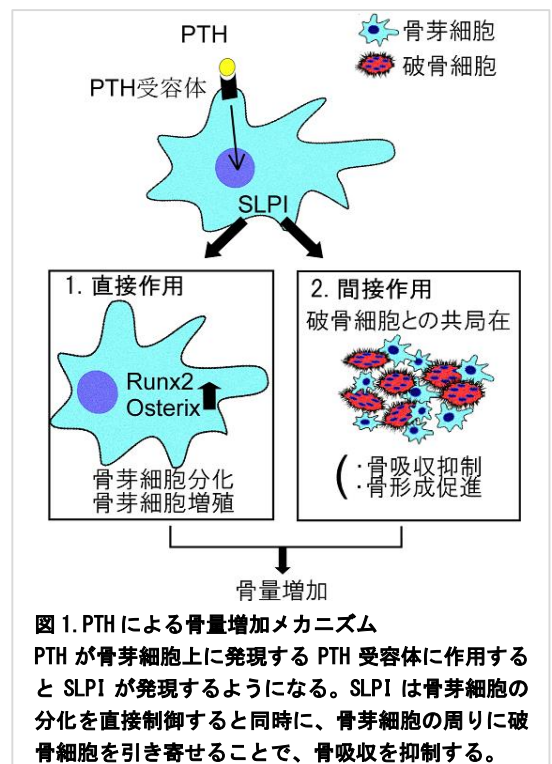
PTH

骨芽細胞
破骨細胞

PTH受容体

SLPI

1. 直接作用

Runx2
Osterix

骨芽細胞分化
骨芽細胞増殖

2. 間接作用
破骨細胞との共局在

( ·骨吸収抑制
·骨形成促進

骨量増加

図1.PTHによる骨量増加メカニズム
PTHが骨芽細胞上に発現するPTH受容体に作用するとSLPIが発現するようになる。SLPIは骨芽細胞の分化を直接制御すると同時に、骨芽細胞の周りに破骨細胞を引き寄せることで、骨吸収を抑制する。